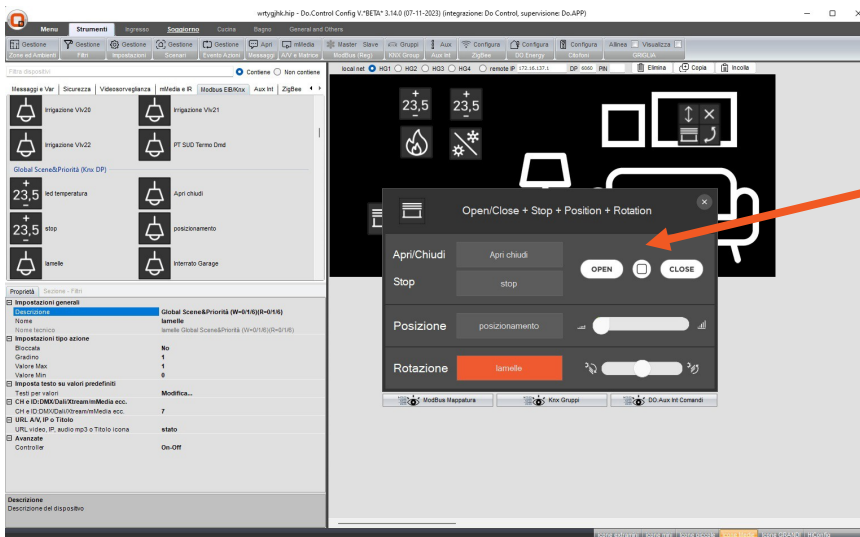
wrtyjjhk.hip - Do.Control Config V.*BETA* 3.14.0 (07-11-2023) (integrazione: Do Control, supervisione: Do.APP)

Menu Strumenti Ingresso Soggiorno Cucina Bagno General and Others

Gestione Zone ed Ambienti | Gestione Filtri | Gestione Impostazioni | Gestione Scenari | Gestione Evento Azioni | Apri Messaggi | mMedia A/V e Metrica | Master Slave ModBus (Reg) | Gruppi KNX Group | Aux Aux Int | Configura ZigBee | Configura DO Energy | Configura Clinton | Allinea | Visualizza GRIGLIA

Filtra dispositivi | Contiene | Non contiene

Messaggi e Var | Sicurezza | Videosorveglianza | mMedia e IR | Modbus EB/Knx | Aux Int | ZigBee

Irrigazione Vlv20
Irrigazione Vlv21
Irrigazione Vlv22
PT SUD Termo Dmd

Global Scene&Priorità (Knx DP)

23,5 led temperatura
Apri chiudi
23,5 stop
posizionamento
lamelle
Interrato Garage

Proprietà | Sezione - Filtri

| | |
|---|---|
| Impostazioni generali | |
| Descrizione | Global Scene&Priorità (W=0/1/6)(R=0/1/6) |
| Nome | lamelle |
| Nome tecnico | lamelle Global Scene&Priorità (W=0/1/6)(R=0/1/6) |
| Impostazioni tipo azione | |
| Bloccata | No |
| Gradino | 1 |
| Valore Max | 1 |
| Valore Min | 0 |
| Imposta testo su valori predefiniti | |
| Testi per valori | Modifica... |
| CH e ID:DMX/Dali/Xtream/mMedia ecc. | |
| CH e ID:DMX/Dali/Xtream/mMedia ecc. | 7 |
| URL A/V, IP o Titolo | |
| URL video, IP, audio mp3 o Titolo icona | stato |
| Avanzate | |
| Controller | On-Off |

Descrizione
Descrizione del dispositivo

local net HG1 HG2 HG3 HG4 remote IP 172.16.137.1 DP 6060 PIN | Elimina | Copia | Incolla

23,5 23,5

Open/Close + Stop + Position + Rotation

Apri/Chiudi | Apri chiudi
Stop | stop
OPEN | CLOSE
Posizione | posizionamento
Rotazione | lamelle

ModBus Mappatura | Knx Gruppi | DO Aux Int Comandi